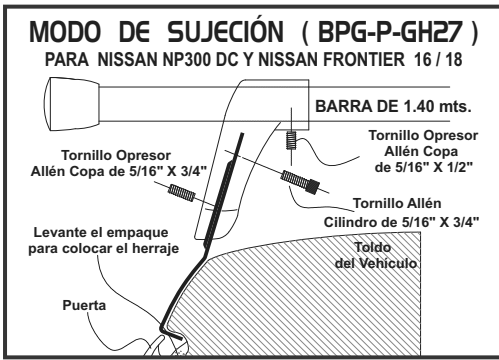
MODO DE SUJECIÓN ( BPG-P-GH27 )
PARA NISSAN NP300 DC Y NISSAN FRONTIER 16 / 18

BARRA DE 1.40 mts.

Tornillo Opresor Allén Copa de 5/16" X 1/2"

Tornillo Opresor Allén Copa de 5/16" X 3/4"

Tornillo Allén Cilindro de 5/16" X 3/4"

Levante el empaque para colocar el herraje

Toldo del Vehículo

Puerta